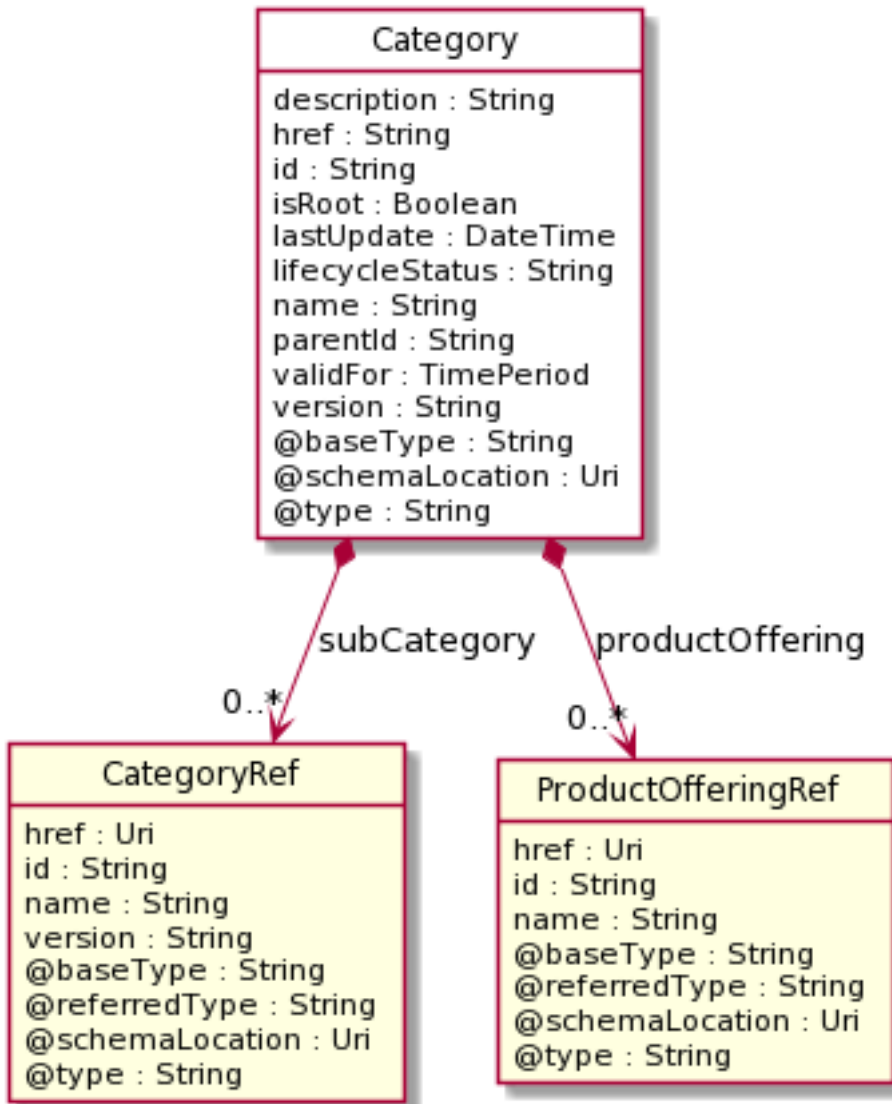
Category

description : String
href : String
id : String
isRoot : Boolean
lastUpdate : DateTime
lifecycleStatus : String
name : String
parentId : String
validFor : TimePeriod
version : String
@baseType : String
@schemaLocation : Uri
@type : String

subCategory

0..*

productOffering

0..*

CategoryRef

href : Uri
id : String
name : String
version : String
@baseType : String
@referredType : String
@schemaLocation : Uri
@type : String

ProductOfferingRef

href : Uri
id : String
name : String
@baseType : String
@referredType : String
@schemaLocation : Uri
@type : String